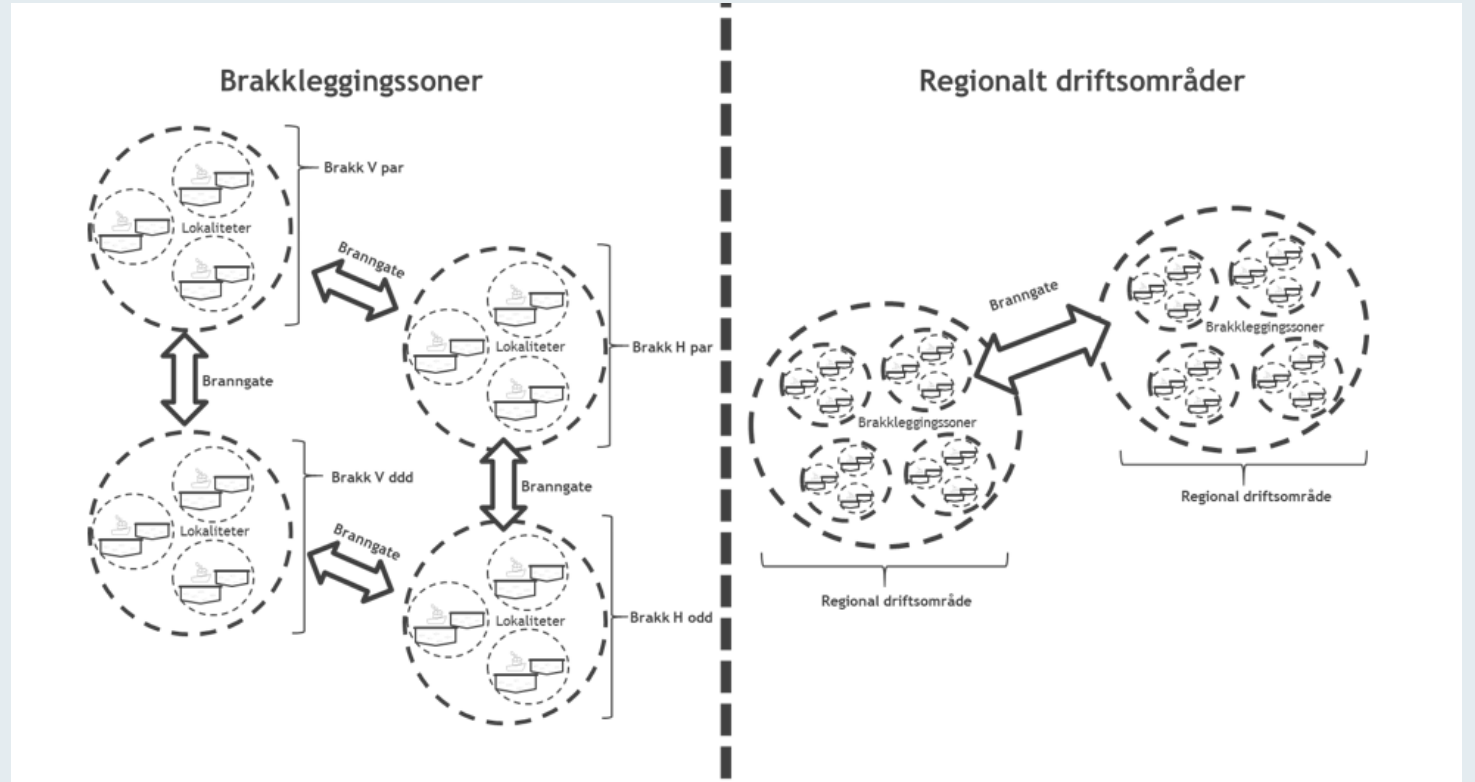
Brakkleggingssoner

Brakk V par

Lokaliteter

Branngate

Lokaliteter

Brakk H par

Branngate

Brakk V ddd

Lokaliteter

Branngate

Branngate

Lokaliteter

Brakk H odd

Regionalt driftsområder

Branngate

Brakkleggingssoner

Brakkleggingssoner

Regional driftsområde

Regional driftsområde